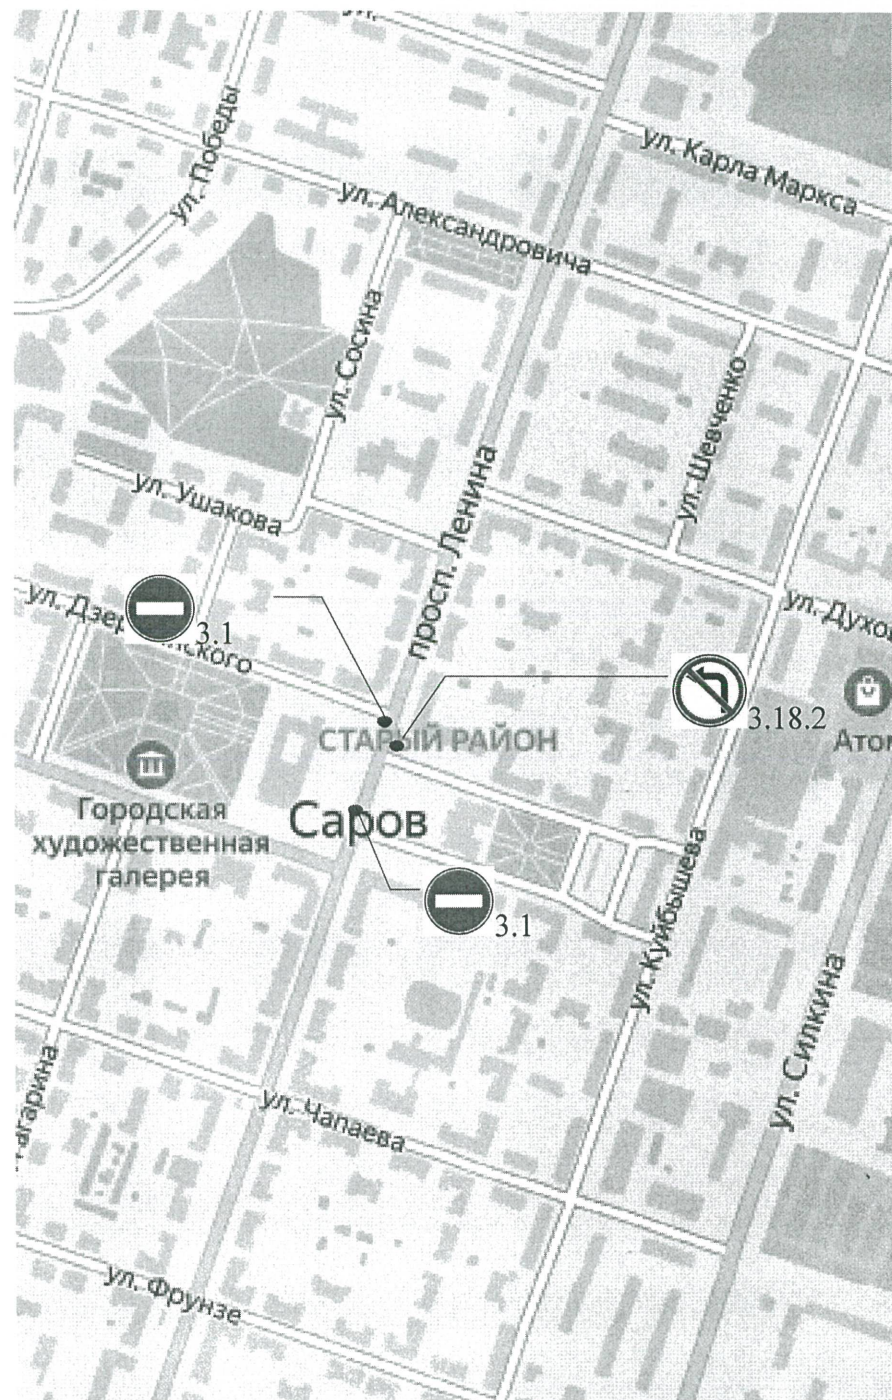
ул. Карла Маркса
ул. Победы
ул. Александровича
ул. Сосина
ул. Шевченко
проспп. Ленина
ул. Ушакова
ул. Дзер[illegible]ского
3.1
ул. Духов
3.18.2
СТАРЫЙ РАЙОН
Атом
Городская художественная галерея
Саров
3.1
ул. Куйбышева
ул. Силкина
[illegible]агарина
ул. Чапаева
ул. Фрунзе